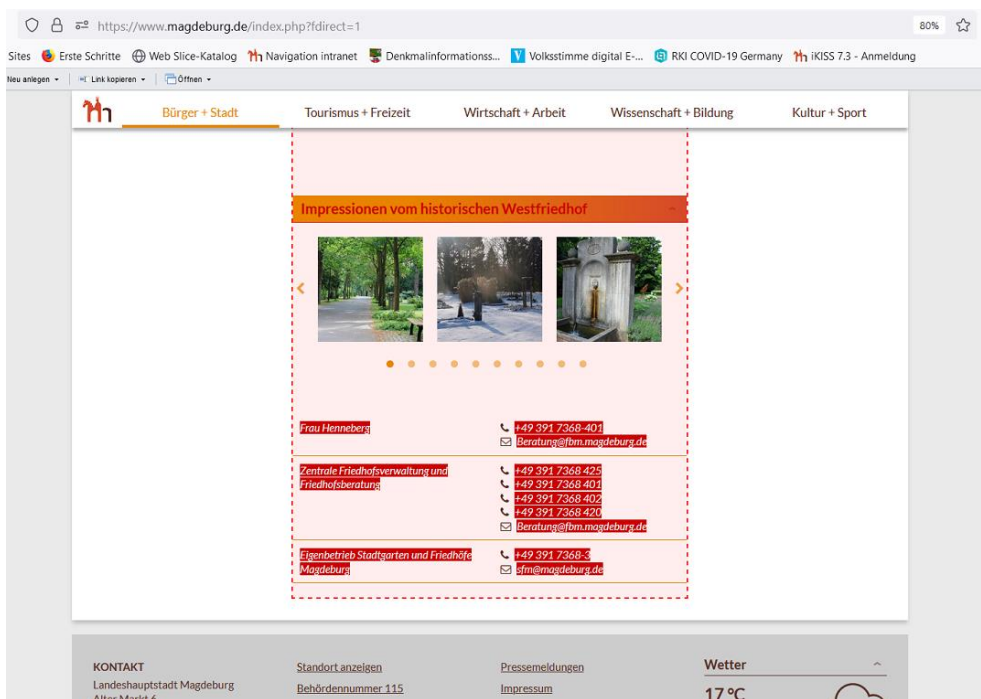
https://www.magdeburg.de/index.php?fdirect=1

80%

Sites Erste Schritte Web Slice-Katalog Navigation intranet Denkmalinformationss... Volksstimme digital E-... RKI COVID-19 Germany iKISS 7.3 - Anmeldung

Neu anlegen Link kopieren Öffnen

Bürger + Stadt Tourismus + Freizeit Wirtschaft + Arbeit Wissenschaft + Bildung Kultur + Sport

Impressionen vom historischen Westfriedhof

| | |
|---|---|
| Frau Henneberg | +49 391 7368-401<br>Beratung@fbm.magdeburg.de |
| Zentrale Friedhofsverwaltung und Friedhofsberatung | +49 391 7368 425<br>+49 391 7368 401<br>+49 391 7368 402<br>+49 391 7368 420<br>Beratung@fbm.magdeburg.de |
| Eigenbetrieb Stadtgarten und Friedhöfe Magdeburg | +49 391 7368-3<br>sfm@magdeburg.de |

KONTAKT
Landeshauptstadt Magdeburg
Alter Markt 6

Standort anzeigen
Behördennummer 115

Pressemeldungen
Impressum

Wetter
17 °C